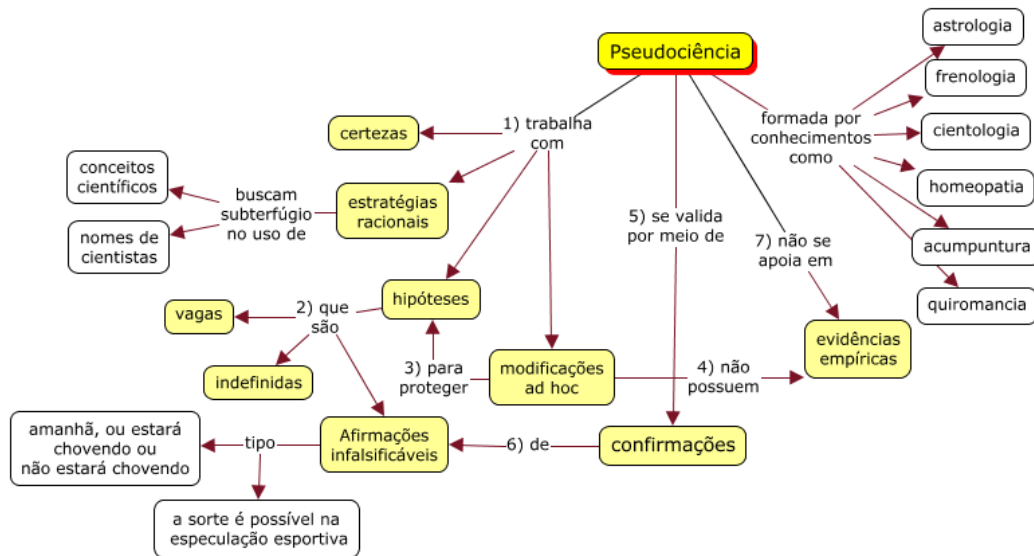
Pseudociência

1) trabalha com

certezas

estratégias racionais

buscam subterfúgio no uso de

conceitos científicos

nomes de cientistas

hipóteses

2) que são

vagas

indefinidas

modificações ad hoc

3) para proteger

Afirmações infalsificáveis

tipo

amanhã, ou estará chovendo ou não estará chovendo

a sorte é possível na especulação esportiva

6) de

confirmações

5) se valida por meio de

4) não possuem

evidências empíricas

7) não se apoia em

formada por conhecimentos como

astrologia

frenologia

cientologia

homeopatia

acumpuntura

quiromancia